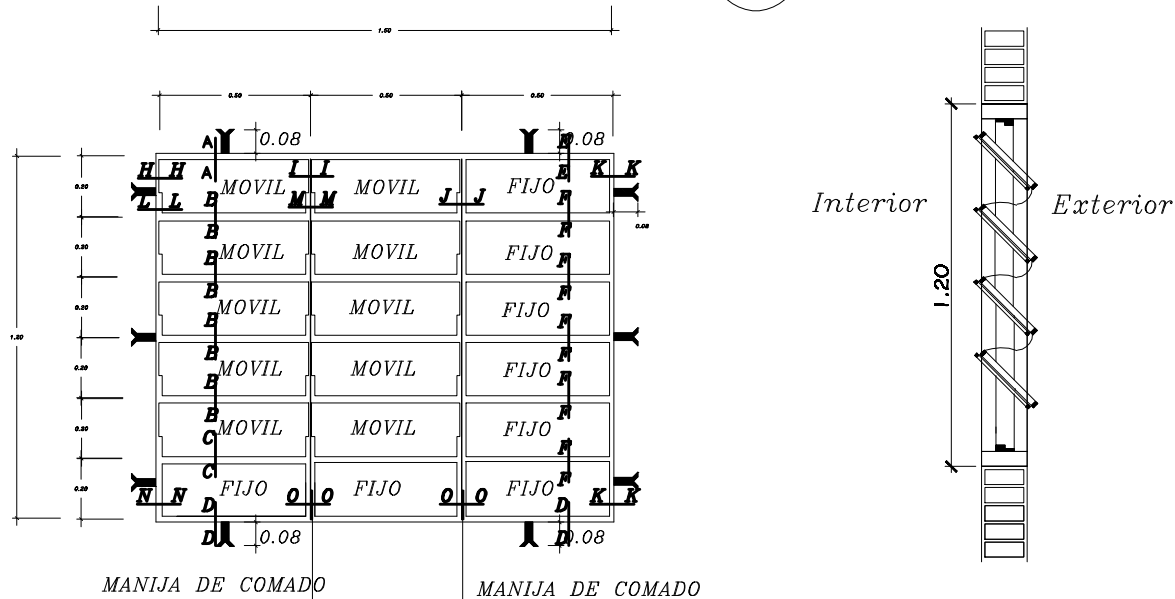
1.50

0.50 0.50 0.50

A 0.08 0.08
A E
H H I I K K
L L B MOVIL M M MOVIL J J FIJO F
B F
B MOVIL MOVIL FIJO F
B F
B MOVIL MOVIL FIJO F
B F
B MOVIL MOVIL FIJO F
B F
C MOVIL MOVIL FIJO F
C F
N N FIJO O O FIJO O O FIJO D K K
D D
D 0.08 0.08

0.20
0.20
0.20
0.20
0.20
0.20
1.50
0.08

MANIJA DE COMADO
MANIJA DE COMADO

Interior
Exterior
1.20